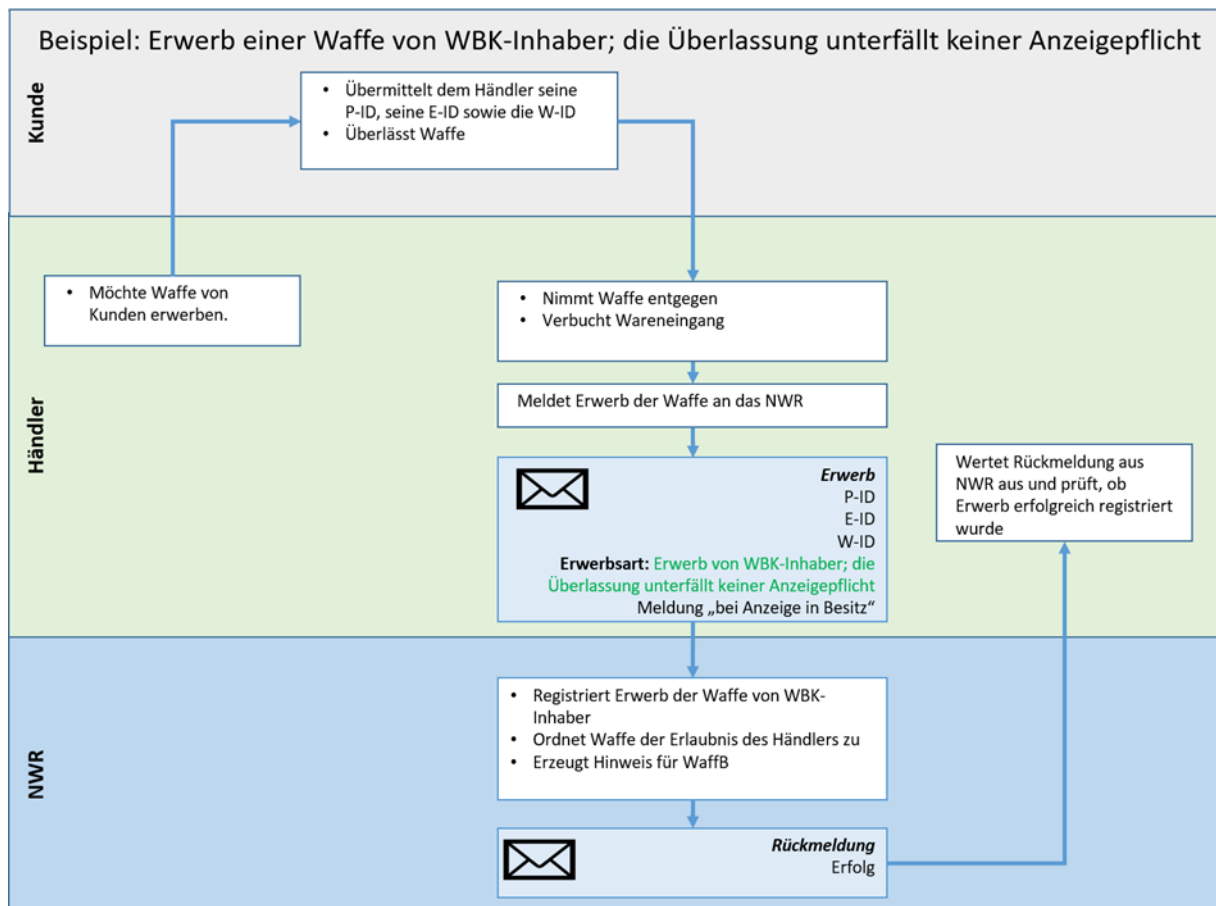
Beispiel: Erwerb einer Waffe von WBK-Inhaber; die Überlassung unterfällt keiner Anzeigepflicht

Kunde

- Übermittelt dem Händler seine P-ID, seine E-ID sowie die W-ID
- Überlässt Waffe

Händler

- Möchte Waffe von Kunden erwerben.

- Nimmt Waffe entgegen
- Verbucht Wareneingang

Meldet Erwerb der Waffe an das NWR

Erwerb
P-ID
E-ID
W-ID
Erwerbsart: Erwerb von WBK-Inhaber; die Überlassung unterfällt keiner Anzeigepflicht
Meldung „bei Anzeige in Besitz"

Wertet Rückmeldung aus NWR aus und prüft, ob Erwerb erfolgreich registriert wurde

NWR

- Registriert Erwerb der Waffe von WBK-Inhaber
- Ordnet Waffe der Erlaubnis des Händlers zu
- Erzeugt Hinweis für WaffB

Rückmeldung
Erfolg